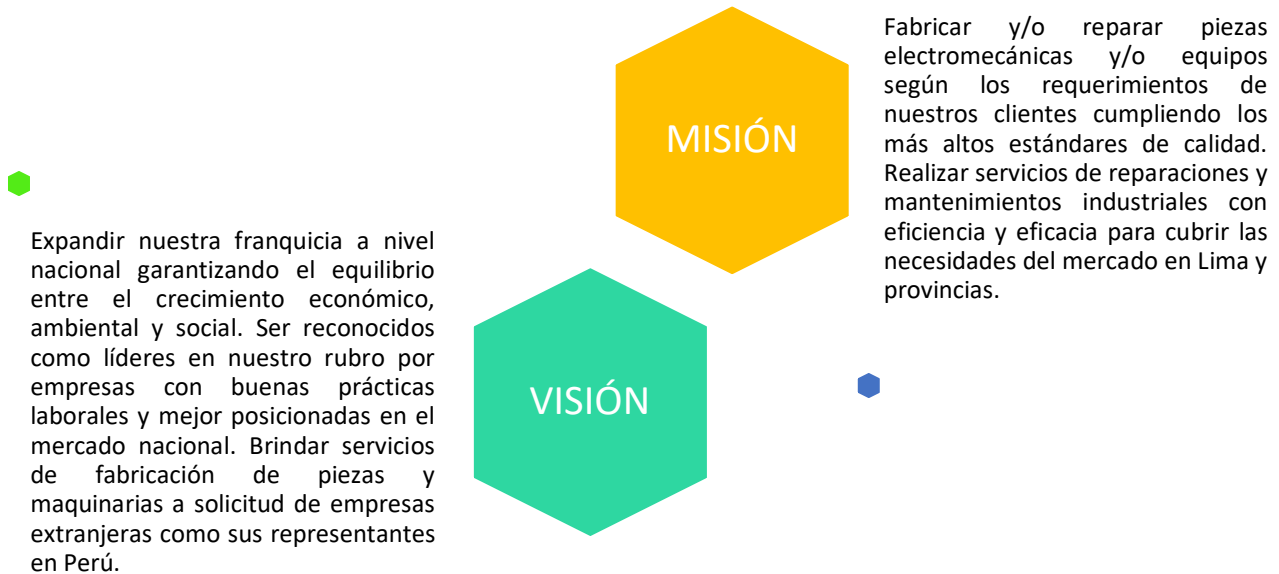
MISIÓN

Fabricar y/o reparar piezas electromecánicas y/o equipos según los requerimientos de nuestros clientes cumpliendo los más altos estándares de calidad. Realizar servicios de reparaciones y mantenimientos industriales con eficiencia y eficacia para cubrir las necesidades del mercado en Lima y provincias.

VISIÓN

Expandir nuestra franquicia a nivel nacional garantizando el equilibrio entre el crecimiento económico, ambiental y social. Ser reconocidos como líderes en nuestro rubro por empresas con buenas prácticas laborales y mejor posicionadas en el mercado nacional. Brindar servicios de fabricación de piezas y maquinarias a solicitud de empresas extranjeras como sus representantes en Perú.